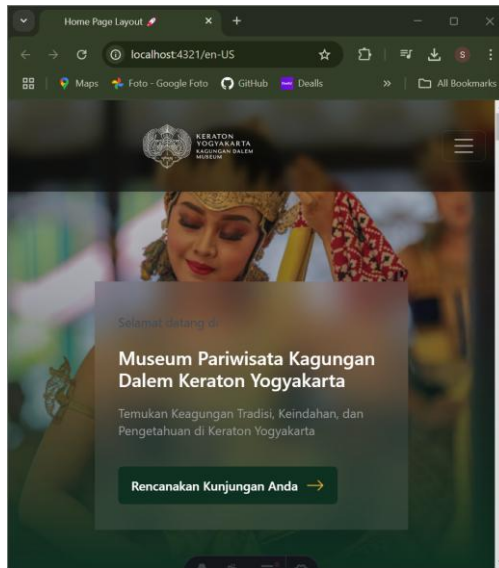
Home Page Layout

localhost:4321/en-US

Maps Foto - Google Foto GitHub Dealls » All Bookmarks

KERATON YOGYAKARTA KAGUNGAN DALEM MUSEUM

Selamat datang di

Museum Pariwisata Kagungan Dalem Keraton Yogyakarta

Temukan Keagungan Tradisi, Keindahan, dan Pengetahuan di Keraton Yogyakarta

Rencanakan Kunjungan Anda →